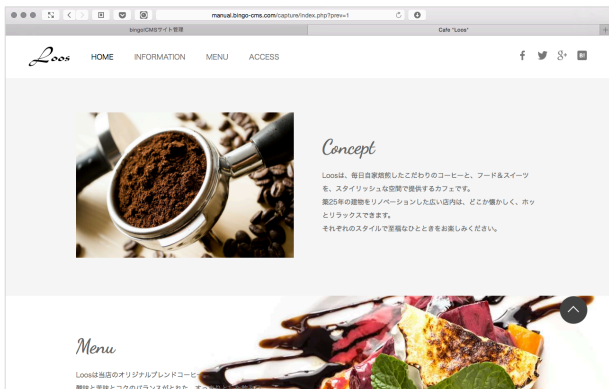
manual.bingo-cms.com/capture/index.php?prev=1

bingo!CMSサイト管理

Cafe "Loos"

Loos

HOME INFORMATION MENU ACCESS

Concept

Loosは、毎日自家焙煎したこだわりのコーヒーと、フード＆スイーツを、スタイリッシュな空間で提供するカフェです。
築25年の建物をリノベーションした広い店内は、どこか懐かしく、ホッとリラックスできます。
それぞれのスタイルで至福なひとときをお楽しみください。

Menu

Loosは当店のオリジナルブレンドコーヒー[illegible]
酸味と苦味とコクのバランスがとれた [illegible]